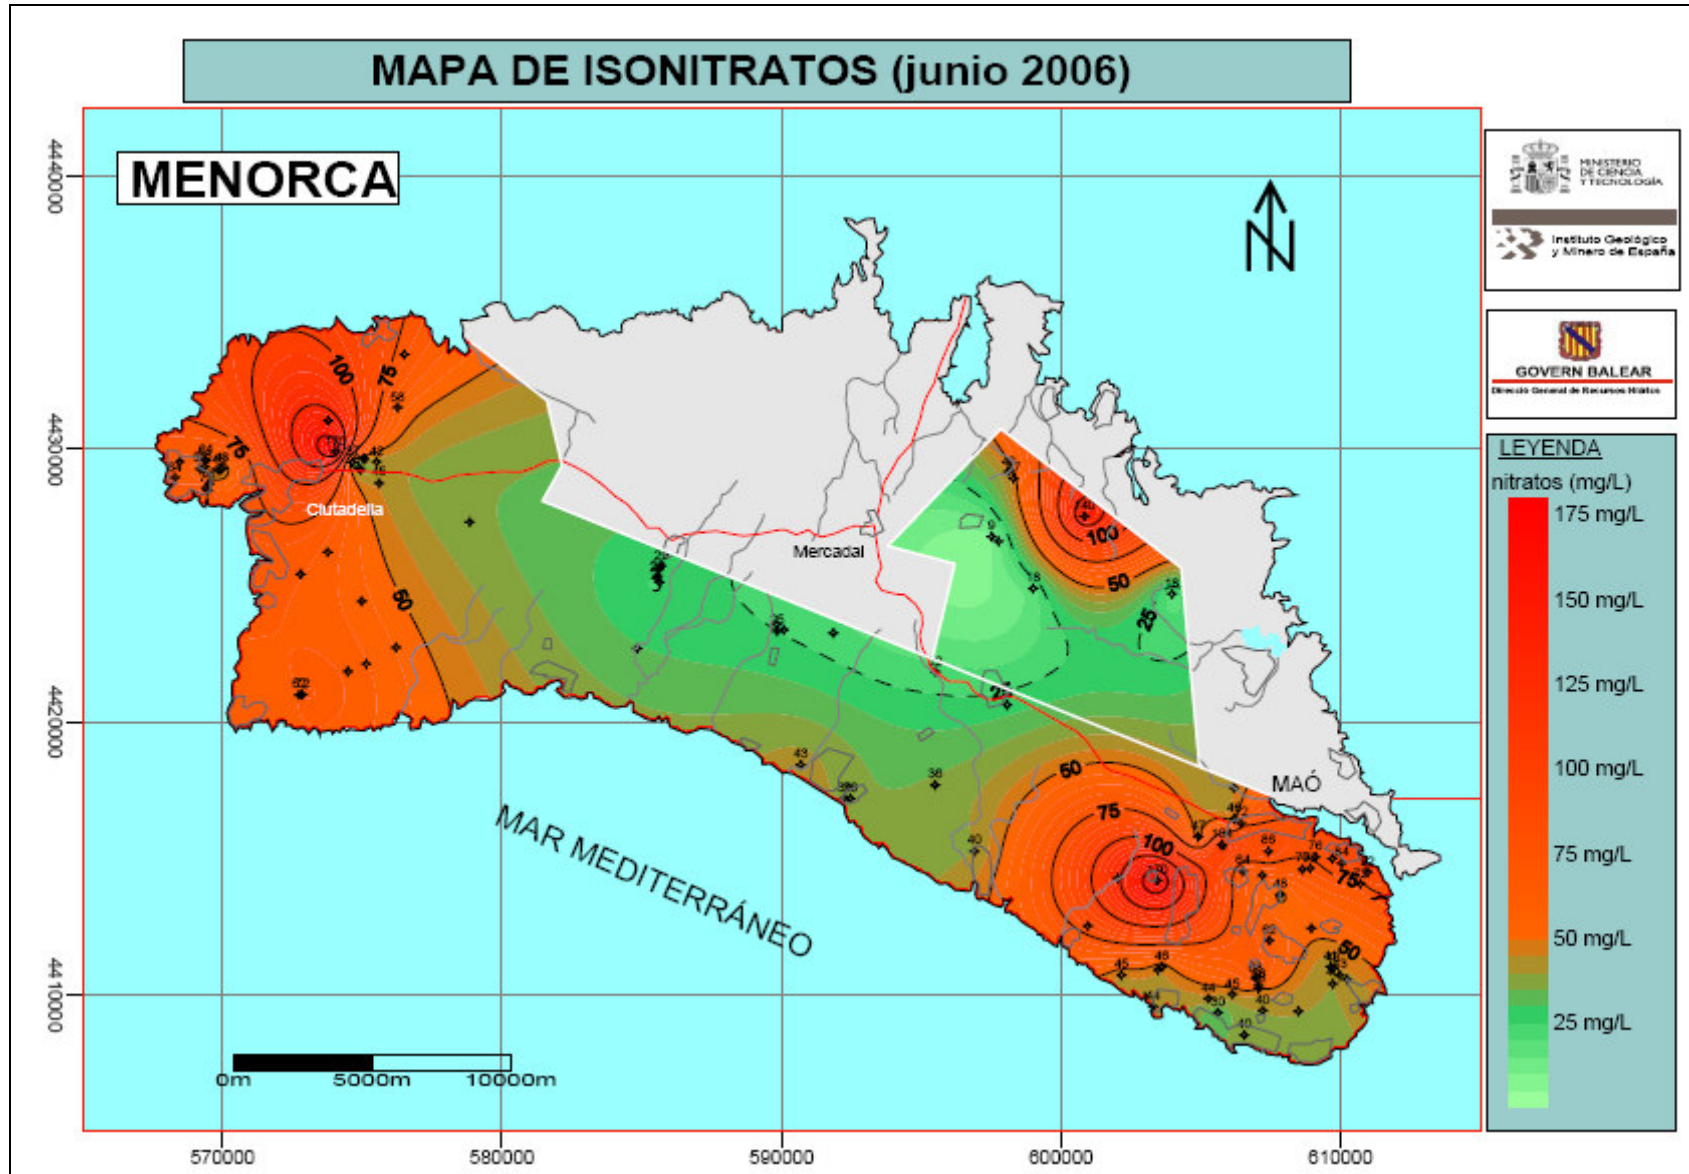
MAPA DE ISONITRATOS (junio 2006)

MENORCA

4440000

4430000

4420000

4410000

MINISTERIO DE CIENCIA Y TECNOLOGÍA

Instituto Geológico y Minero de España

GOVERN BALEAR

Direcció General de Recursos Hídrics

LEYENDA

nitratos (mg/L)

175 mg/L

150 mg/L

125 mg/L

100 mg/L

75 mg/L

50 mg/L

25 mg/L

N

100

75

75

50

Ciutadella

Mercadal

100

50

25

50

75

100

75

50

MAÓ

MAR MEDITERRÁNEO

0m 5000m 10000m

570000 580000 590000 600000 610000